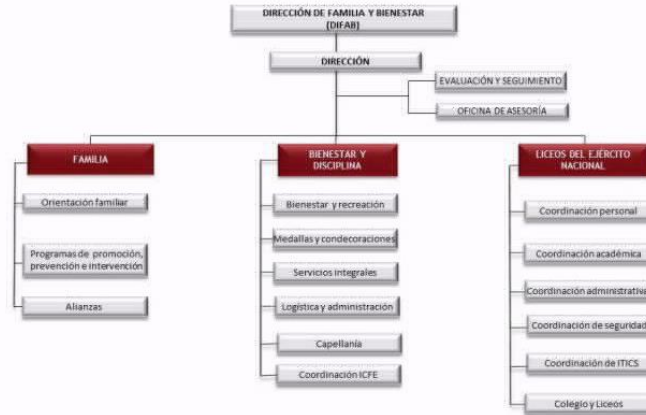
DIRECCIÓN DE FAMILIA Y BIENESTAR (DIFAB)

DIRECCIÓN

EVALUACIÓN Y SEGUIMIENTO

OFICINA DE ASESORÍA

FAMILIA

Orientación familiar

Programas de promoción, prevención e intervención

Alianzas

BIENESTAR Y DISCIPLINA

Bienestar y recreación

Medallas y condecoraciones

Servicios integrales

Logística y administración

Capellanía

Coordinación ICFE

LICEOS DEL EJÉRCITO NACIONAL

Coordinación personal

Coordinación académica

Coordinación administrativa

Coordinación de seguridad

Coordinación de ITICS

Colegio y Liceos